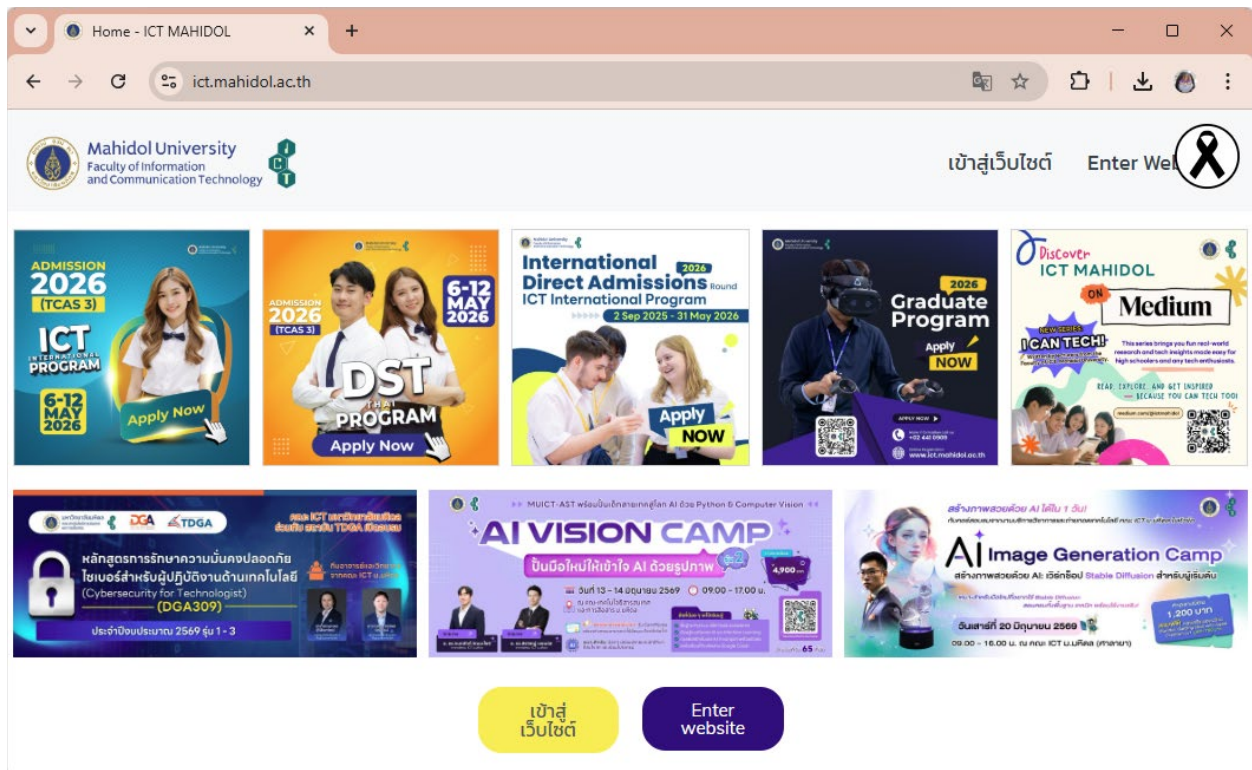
Home - ICT MAHIDOL

ict.mahidol.ac.th

Mahidol University
Faculty of Information and Communication Technology

เข้าสู่เว็บไซต์ Enter We

ADMISSION 2026 (TCAS 3)
ICT INTERNATIONAL PROGRAM
6-12 MAY 2026
Apply Now

ADMISSION 2026 (TCAS 3)
6-12 MAY 2026
DST THAI PROGRAM
Apply Now

International Direct Admissions 2026 Round
ICT International Program
2 Sep 2025 - 31 May 2026
Apply NOW

2026 Graduate Program
Apply NOW
www.ict.mahidol.ac.th

Discover ICT MAHIDOL ON Medium
NEW SERIES I CAN TECH!
This series brings you fun real-world research and tech insights made easy for high schoolers and any tech enthusiasts.
READ, EXPLORE, AND GET INSPIRED BECAUSE YOU CAN TECH TOO!

DGA TDGA
หลักสูตรการรักษาความมั่นคงปลอดภัยไซเบอร์สำหรับผู้ปฏิบัติงานด้านเทคโนโลยี
(Cybersecurity for Technologist)
(DGA309)
ประจำปีงบประมาณ 2569 รุ่น 1 - 3

MUICT-AST พร้อมปั้นเด็กสายเทคสู่โลก AI ด้วย Python & Computer Vision
AI VISION CAMP
ปั้นมือใหม่ให้เข้าใจ AI ด้วยรูปภาพ
วันที่ 13 - 14 มิถุนายน 2569 09.00 - 17.00 น.
4,900

สร้างภาพสวยด้วย AI ได้ใน 1 วัน!
AI Image Generation Camp
สร้างภาพสวยด้วย AI: เวิร์กช็อป Stable Diffusion สำหรับผู้เริ่มต้น
วันเสาร์ที่ 20 มิถุนายน 2569
09.00 - 16.00 น. ณ คณะ ICT ม.มหิดล (ศาลายา)
1,200 บาท

เข้าสู่เว็บไซต์
Enter website